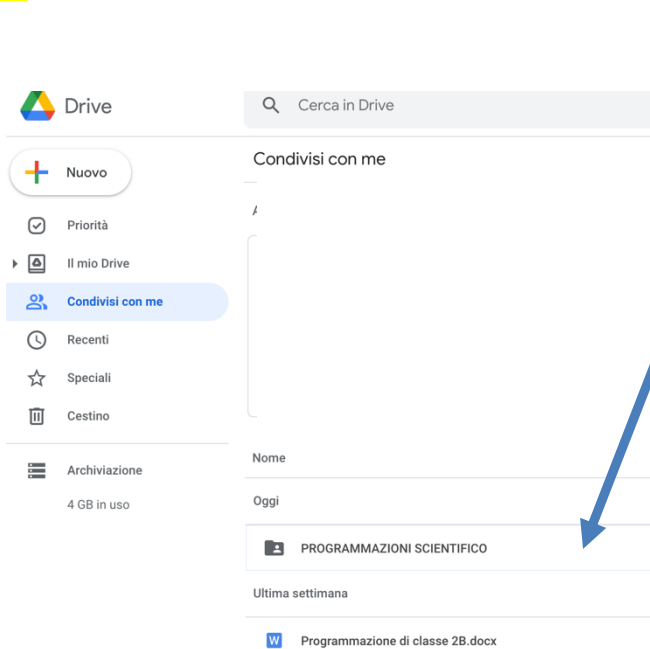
Drive

Cerca in Drive

Nuovo

Priorità

Il mio Drive

Condivisi con me

Recenti

Speciali

Cestino

Archiviazione

4 GB in uso

Condivisi con me

A

Nome

Oggi

PROGRAMMAZIONI SCIENTIFICO

Ultima settimana

W Programmazione di classe 2B.docx